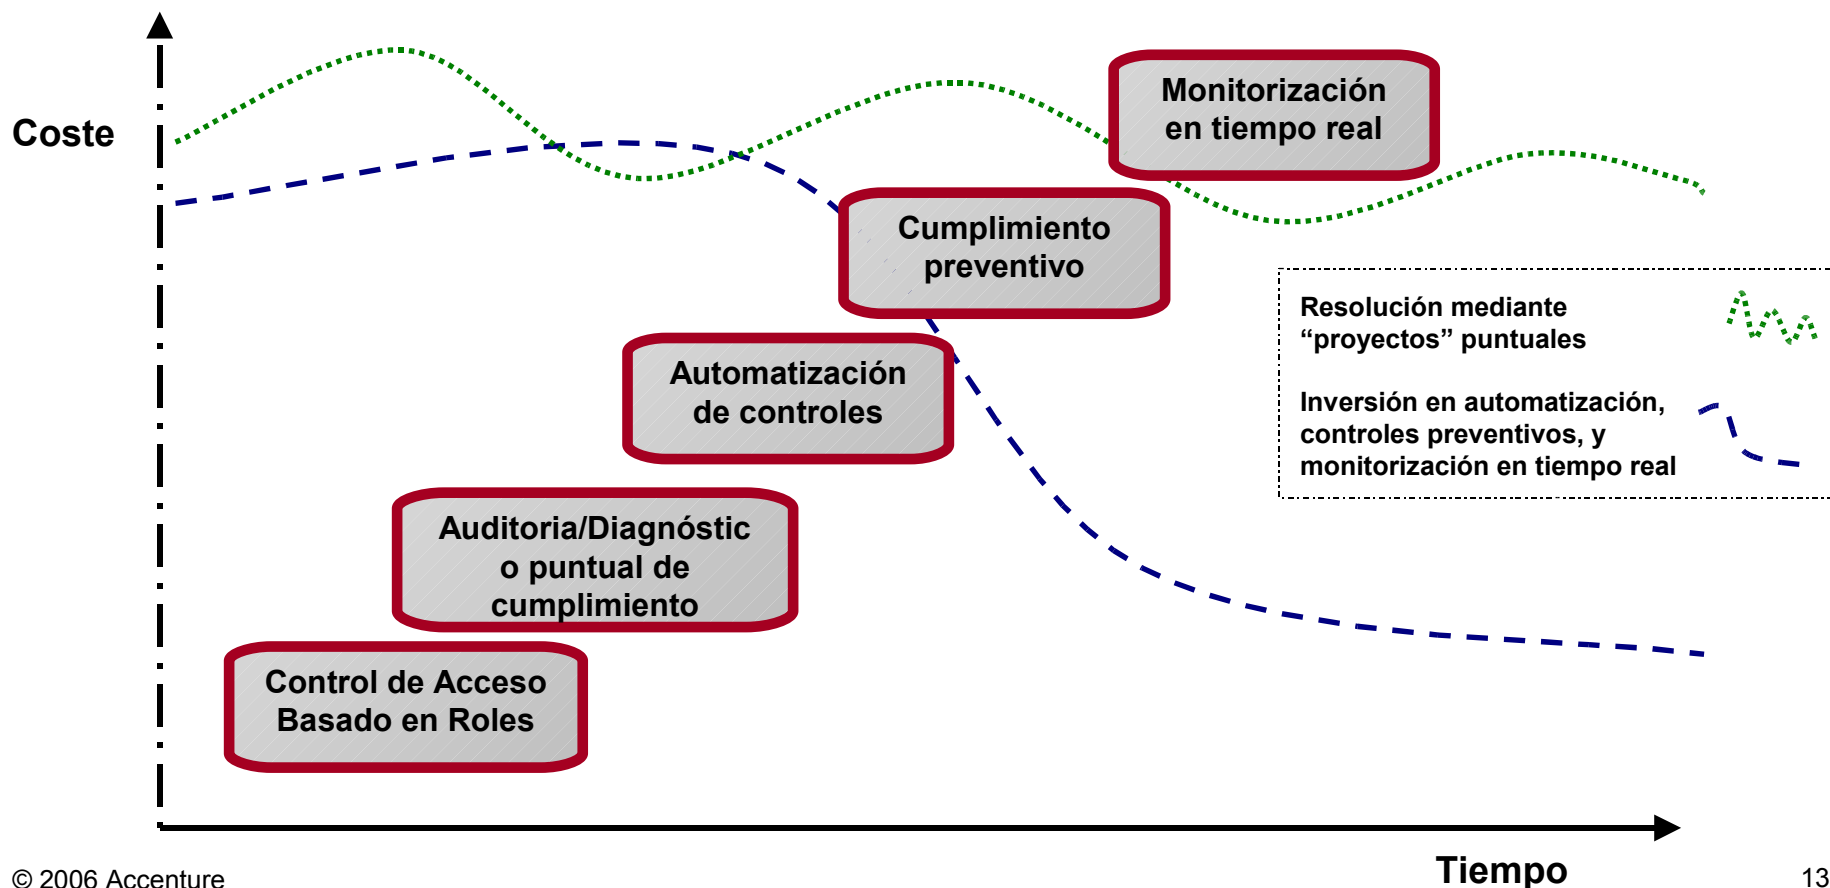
Coste

Monitorización en tiempo real

Cumplimiento preventivo

Resolución mediante “proyectos” puntuales

Inversión en automatización, controles preventivos, y monitorización en tiempo real

Automatización de controles

Auditoria/Diagnóstico puntual de cumplimiento

Control de Acceso Basado en Roles

© 2006 Accenture

Tiempo

13